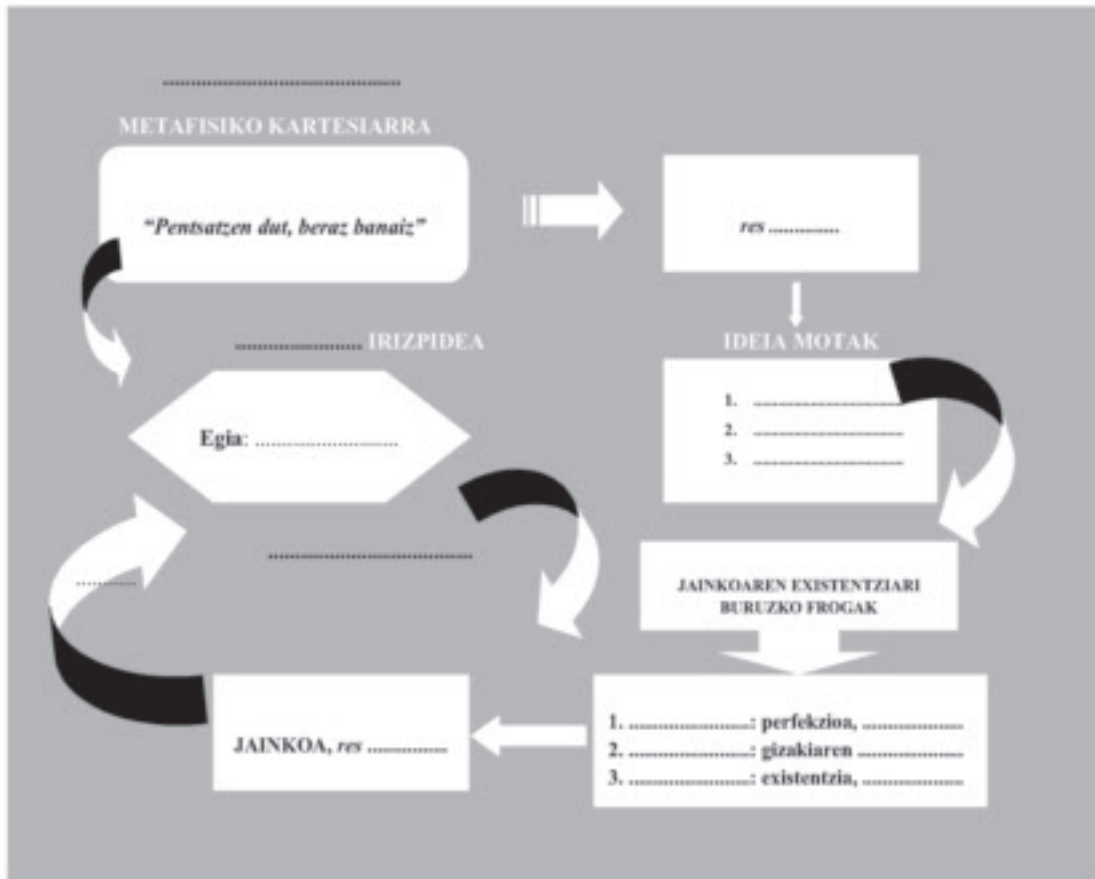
..............................................

METAFISIKO KARTESIARRA

"Pentsatzen dut, beraz banaiz"

res ...............

...................... IRIZPIDEA

IDEIA MOTAK

1. ..............................
2. ..............................
3. ..............................

Egia: ..............................

..............................................

............

JAINKOAREN EXISTENTZIARI BURUZKO FROGAK

JAINKOA, res ...............

1. ......................: perfekzioa, ...................
2. ......................: gizakiaren ...................
3. ......................: existentzia, ...................